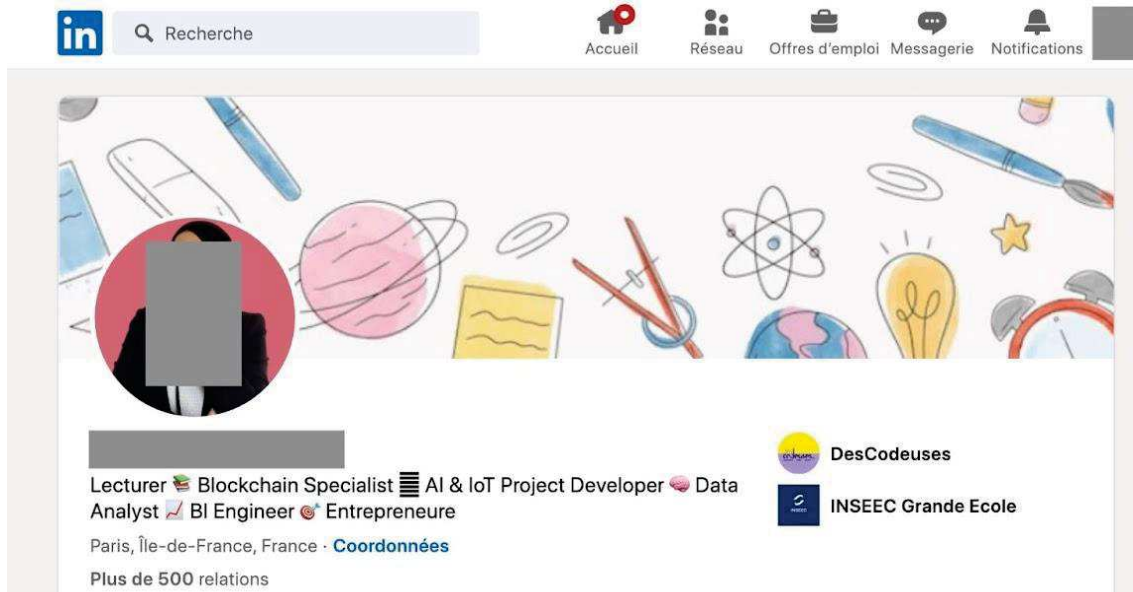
in Recherche

Accueil Réseau Offres d'emploi Messagerie Notifications

Lecturer 📚 Blockchain Specialist ▤ AI & IoT Project Developer 🧠 Data Analyst 📈 BI Engineer 🎯 Entrepreneure

Paris, Île-de-France, France · Coordonnées

Plus de 500 relations

DesCodeuses

INSEEC Grande Ecole